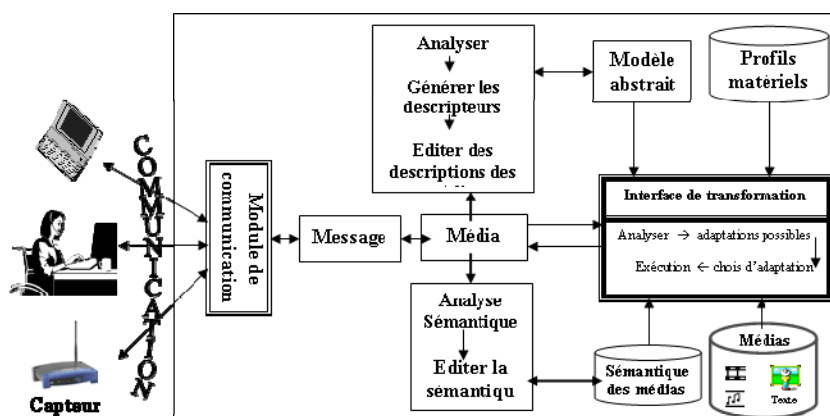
Analyser

Générer les descripteurs

Editer des descriptions des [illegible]

Modèle abstrait

Profils matériels

COMMUNICATION

Module de communication

Message

Média

Interface de transformation

Analyser → adaptations possibles

Exécution ← chois d'adaptation

Analyse Sémantique

Editer la sémantiqu

Sémantique des médias

Médias

Texte

Capteur